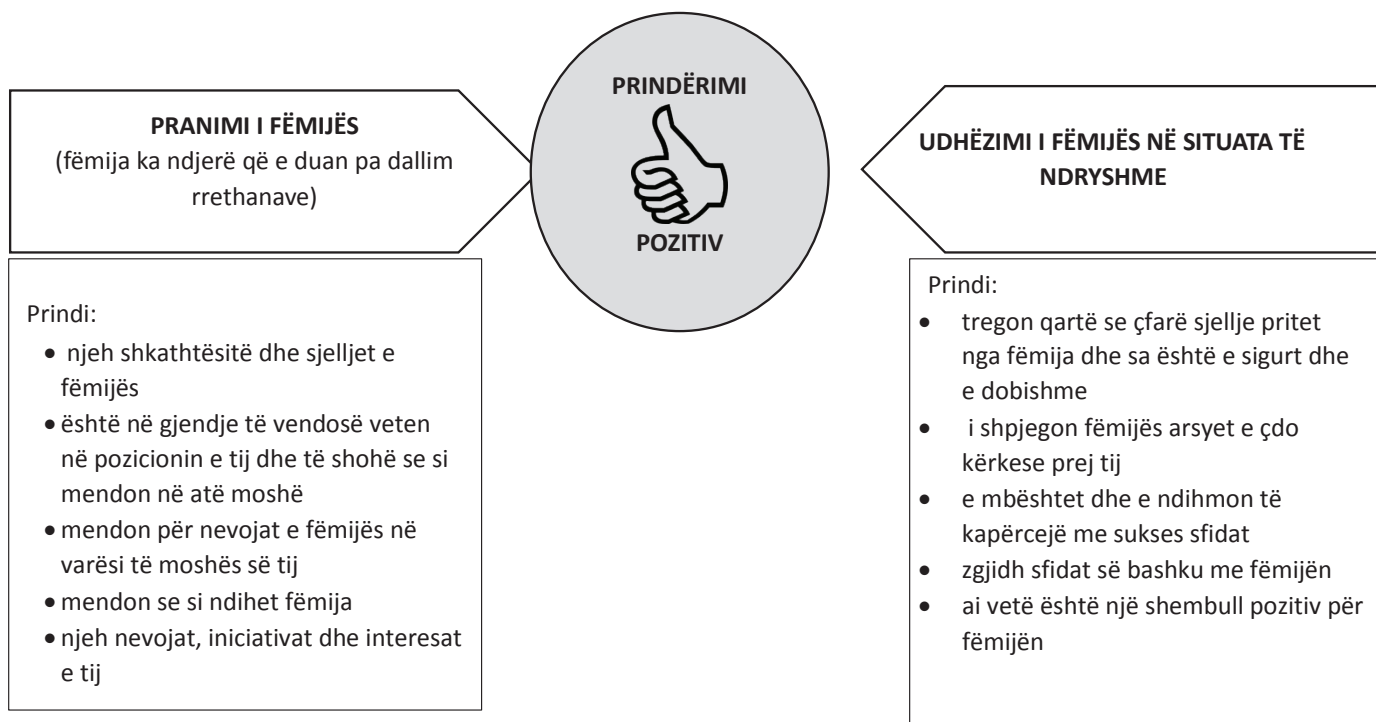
PRINDËRIMI

POZITIV

PRANIMI I FËMIJËS
(fëmija ka ndjerë që e duan pa dallim rrethanave)

Prindi:
- njeh shkathtësitë dhe sjelljet e fëmijës
- është në gjendje të vendosë veten në pozicionin e tij dhe të shohë se si mendon në atë moshë
- mendon për nevojat e fëmijës në varësi të moshës së tij
- mendon se si ndihet fëmija
- njeh nevojat, iniciativat dhe interesat e tij

UDHËZIMI I FËMIJËS NË SITUATA TË NDRYSHME

Prindi:
- tregon qartë se çfarë sjellje pritet nga fëmija dhe sa është e sigurt dhe e dobishme
- i shpjegon fëmijës arsyet e çdo kërkese prej tij
- e mbështet dhe e ndihmon të kapërcejë me sukses sfidat
- zgjidh sfidat së bashku me fëmijën
- ai vetë është një shembull pozitiv për fëmijën